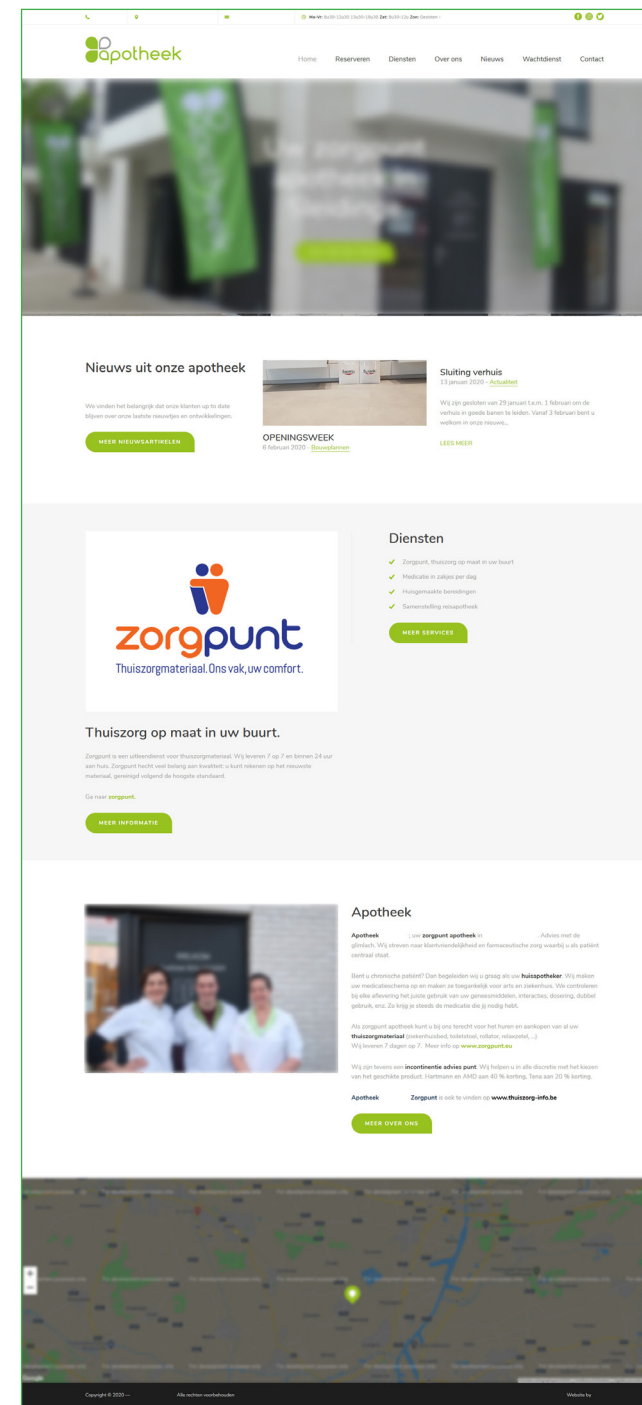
Ma-Vr: 8u30-12u30 13u30-18u30 Zat: 8u30-12u Zon: Gesloten

apotheek

Home Reserveren Diensten Over ons Nieuws Wachtdienst Contact

Nieuws uit onze apotheek

We vinden het belangrijk dat onze klanten up to date blijven over onze laatste nieuwtjes en ontwikkelingen.

MEER NIEUWSARTIKELEN

OPENINGSWEEK
6 februari 2020 - Bouwplannen

Sluiting verhuis
13 januari 2020 - Actualiteit

Wij zijn gesloten van 29 januari t.e.m. 1 februari om de verhuis in goede banen te leiden. Vanaf 2 februari bent u welkom in onze nieuwe...

LEES MEER

zorgpunt
Thuiszorgmateriaal. Ons vak, uw comfort.

Diensten

Zorgpunt, thuiszorg op maat in uw buurt
Medicatie in zakjes per dag
Huisgemaakte bereidingen
Samenstelling reisapotheek

MEER SERVICES

Thuiszorg op maat in uw buurt.

Zorgpunt is een uitleendienst voor thuiszorgmateriaal. Wij leveren 7 op 7 en binnen 24 uur aan huis. Zorgpunt hecht veel belang aan kwaliteit: u kunt rekenen op het nieuwste materiaal, gereinigd volgend de hoogste standaard.

Ga naar zorgpunt.

MEER INFORMATIE

Apotheek

Apotheek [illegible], uw zorgpunt apotheek in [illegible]. Advies met de glimlach. Wij streven naar klantvriendelijkheid en farmaceutische zorg waarbij u als patiënt centraal staat.

Bent u chronische patiënt? Dan begeleiden wij u graag als uw huisspotheker. Wij maken uw medicatieschema op en maken ze toegankelijk voor arts en ziekenhuis. We controleren bij elke aflevering het juiste gebruik van uw geneesmiddelen, interacties, dosering, dubbel gebruik, enz. Zo krijg je steeds de medicatie die jij nodig hebt.

Als zorgpunt apotheek kunt u bij ons terecht voor het huren en aankopen van al uw thuiszorgmateriaal (ziekenhuisbed, toiletstoel, rollator, relaxzetel, ...)
Wij leveren 7 dagen op 7. Meer info op www.zorgpunt.eu

Wij zijn tevens een incontinentie advies punt. Wij helpen u in alle discretie met het kiezen van het geschikte product. Hartmann en AMD aan 40 % korting, Tena aan 20 % korting.

Apotheek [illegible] Zorgpunt is ook te vinden op www.thuiszorg-info.be

MEER OVER ONS

Copyright © 2020 — Alle rechten voorbehouden

Website by